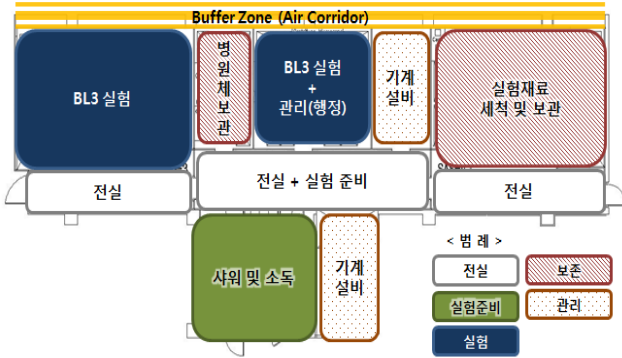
Buffer Zone (Air Corridor)

BL3 실험

병원체보관

BL3 실험 + 관리(행정)

기계설비

실험재료 세척 및 보관

전실

전실 + 실험 준비

전실

샤워 및 소독

기계설비

< 범 례 >

전실

보존

실험준비

관리

실험